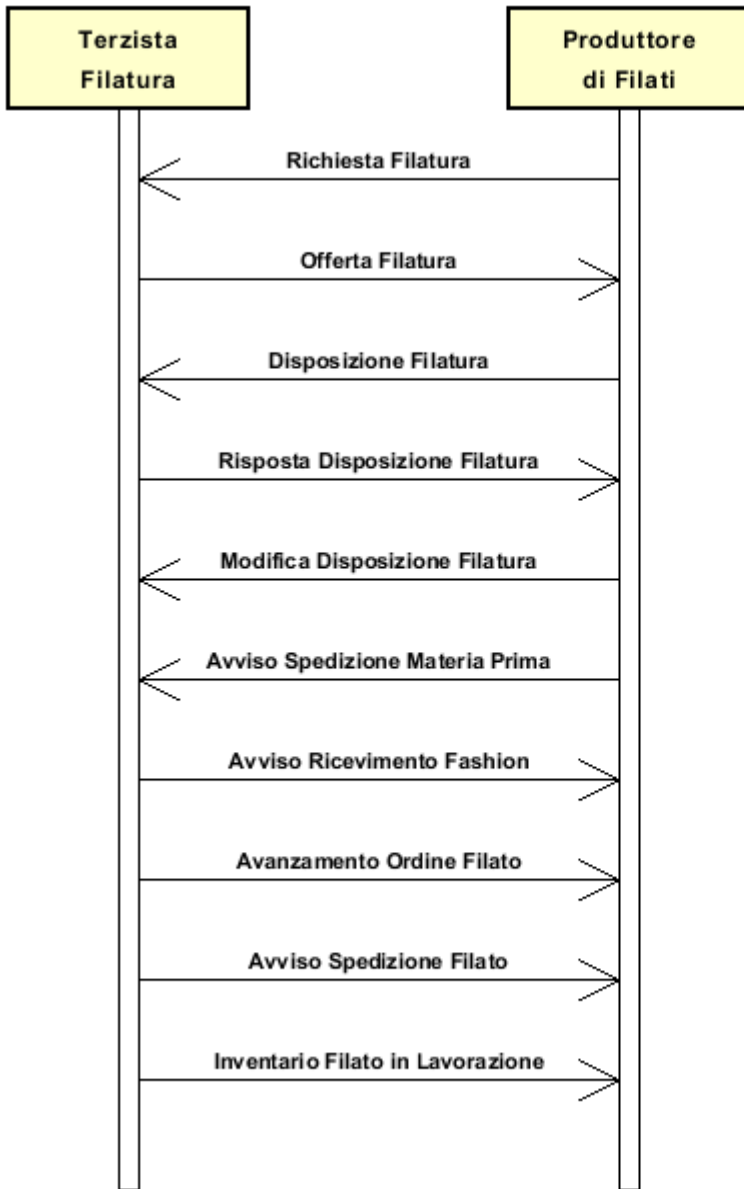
Terzista Filatura

Produttore di Filati

Richiesta Filatura

Offerta Filatura

Disposizione Filatura

Risposta Disposizione Filatura

Modifica Disposizione Filatura

Avviso Spedizione Materia Prima

Avviso Ricevimento Fashion

Avanzamento Ordine Filato

Avviso Spedizione Filato

Inventario Filato in Lavorazione